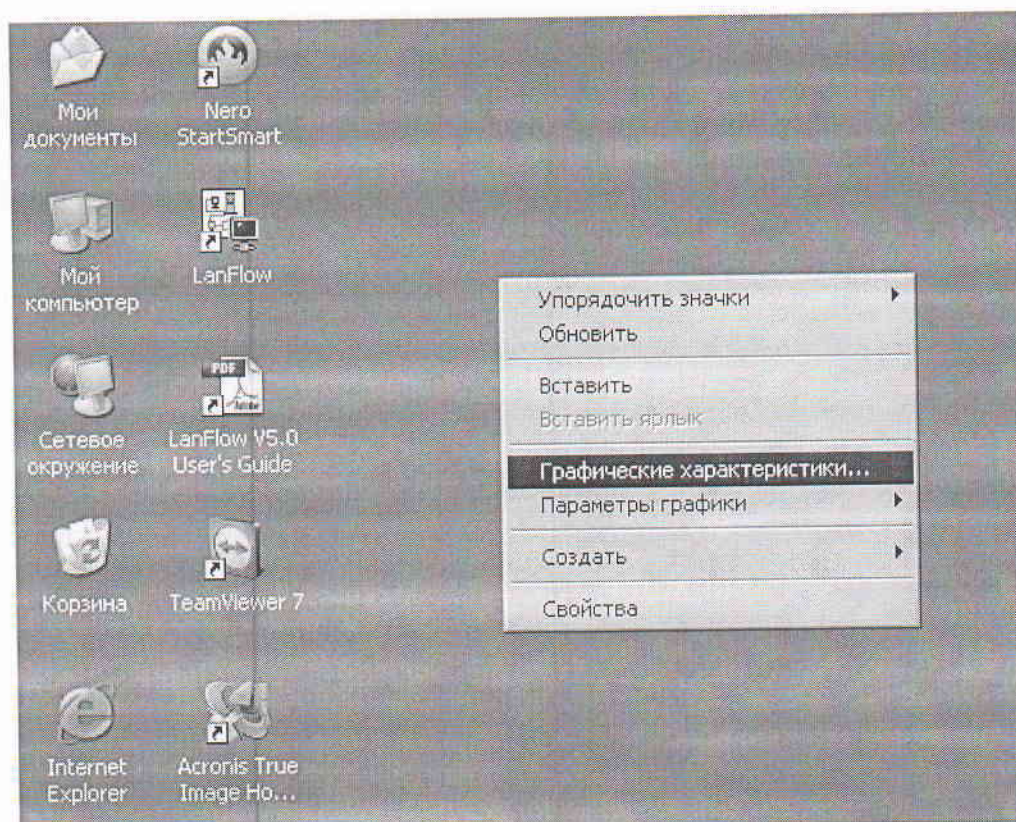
Мои документы

Nero StartSmart

Мой компьютер

LanFlow

Сетевое окружение

PDF

LanFlow V5.0 User's Guide

Корзина

TeamViewer 7

Internet Explorer

Acronis True Image Ho...

Упорядочить значки
Обновить
Вставить
Вставить ярлык
Графические характеристики...
Параметры графики
Создать
Свойства